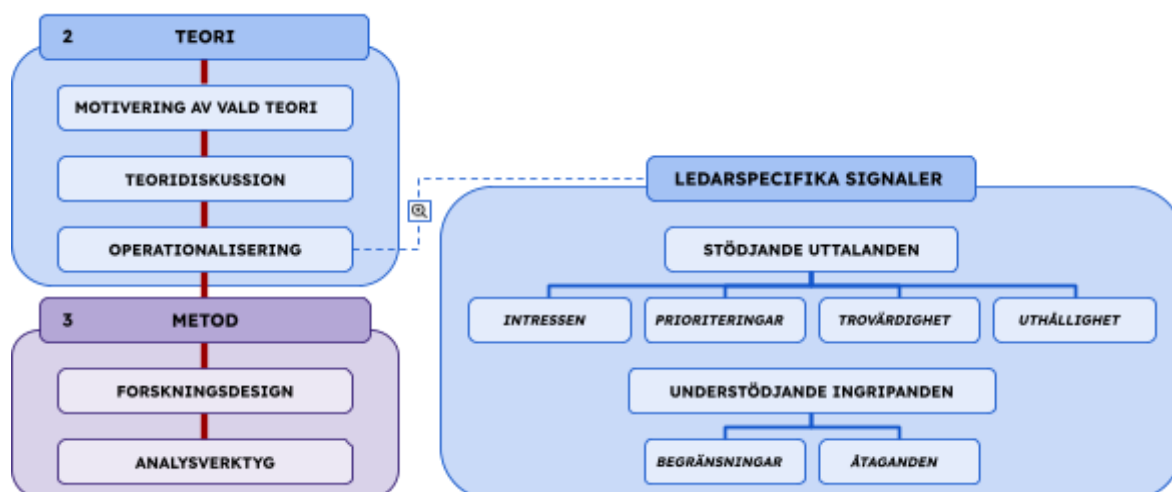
2 TEORI

MOTIVERING AV VALD TEORI

TEORIDISKUSSION

OPERATIONALISERING

3 METOD

FORSKNINGSDESIGN

ANALYSVERKTYG

LEDARSPECIFIKA SIGNALER

STÖDJANDE UTTALANDEN

INTRESSEN

PRIORITERINGAR

TROVÄRDIGHET

UTHÅLLIGHET

UNDERSTÖDJANDE INGRIPANDEN

BEGRÄNSNINGAR

ÅTAGANDEN